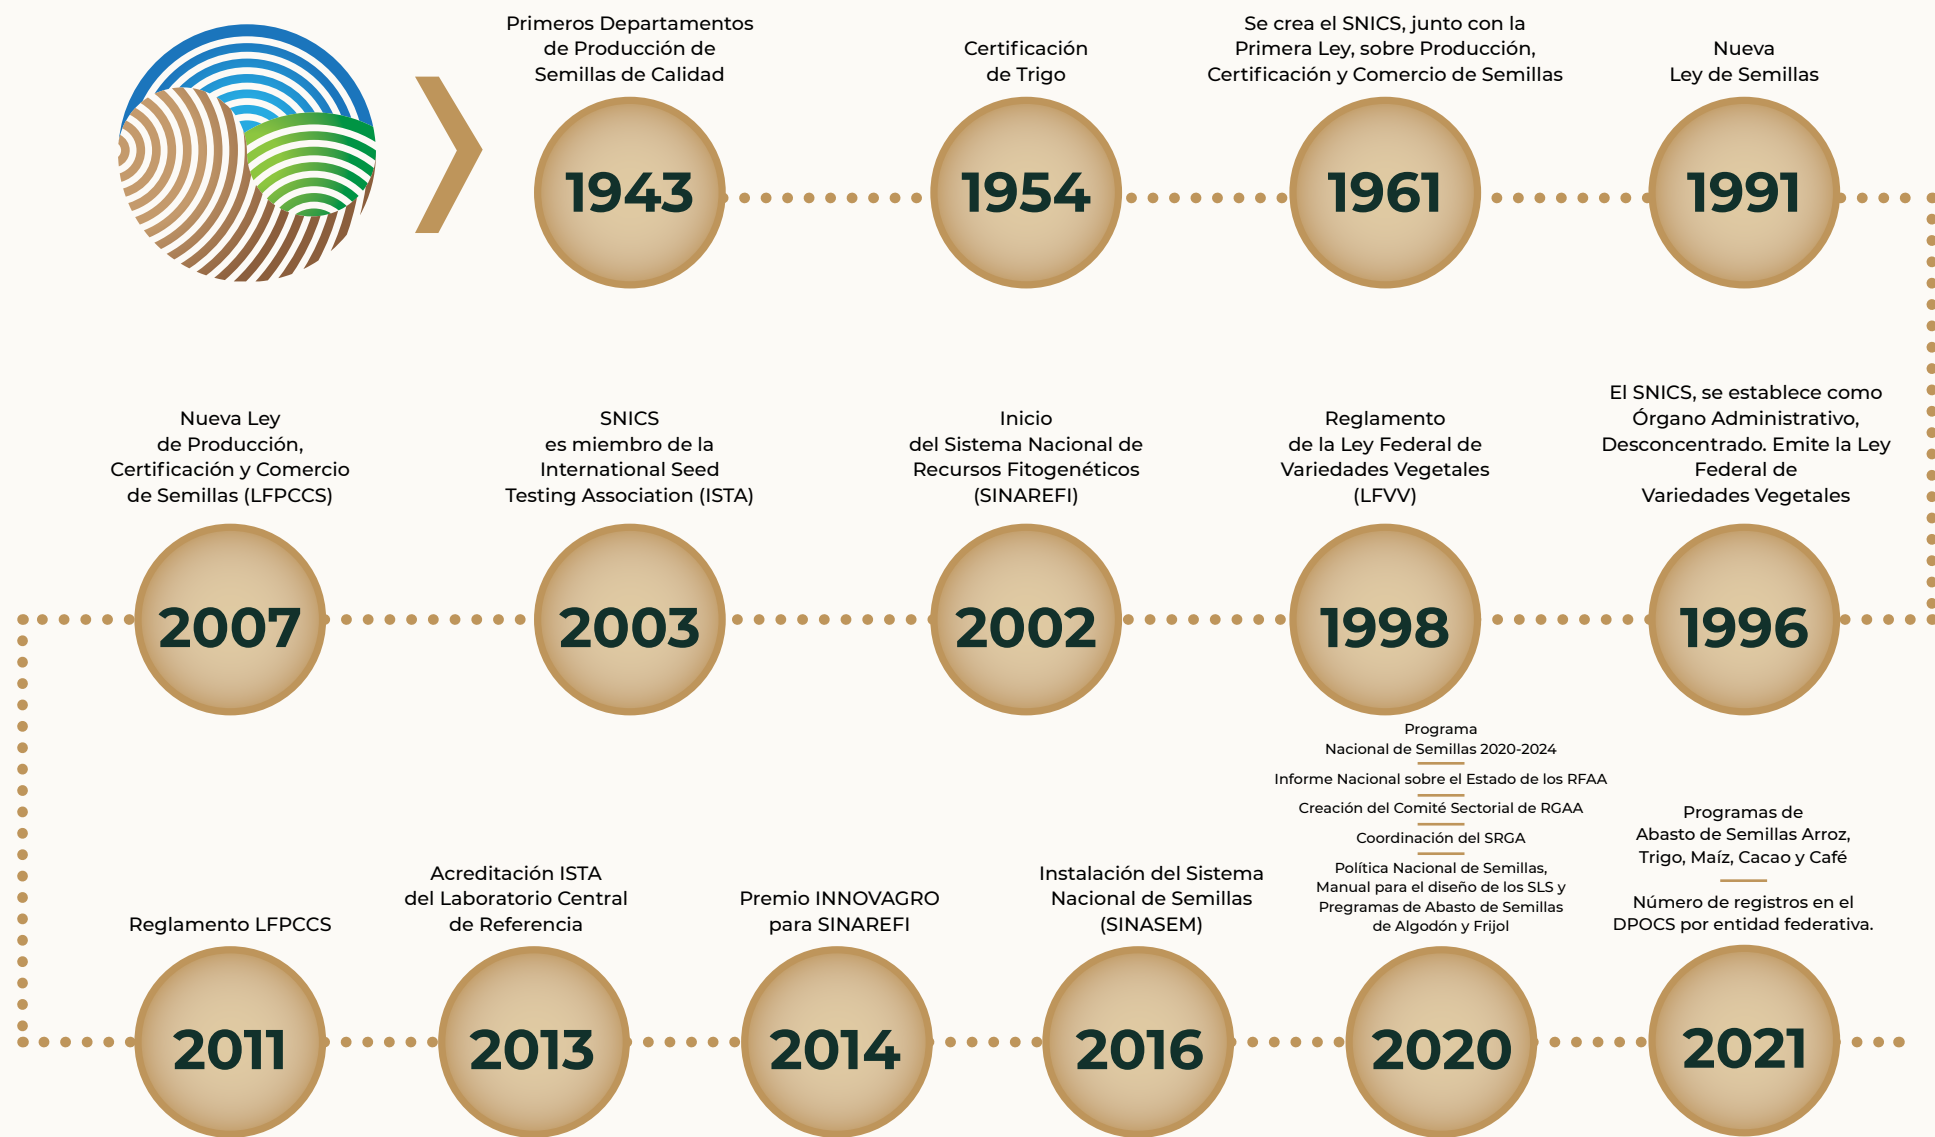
Primeros Departamentos de Producción de Semillas de Calidad

1943

Certificación de Trigo

1954

Se crea el SNICS, junto con la Primera Ley, sobre Producción, Certificación y Comercio de Semillas

1961

Nueva Ley de Semillas

1991

Nueva Ley de Producción, Certificación y Comercio de Semillas (LFPCCS)

2007

SNICS es miembro de la International Seed Testing Association (ISTA)

2003

Inicio del Sistema Nacional de Recursos Fitogenéticos (SINAREFI)

2002

Reglamento de la Ley Federal de Variedades Vegetales (LFVV)

1998

El SNICS, se establece como Órgano Administrativo, Desconcentrado. Emite la Ley Federal de Variedades Vegetales

1996

Reglamento LFPCCS

2011

Acreditación ISTA del Laboratorio Central de Referencia

2013

Premio INNOVAGRO para SINAREFI

2014

Instalación del Sistema Nacional de Semillas (SINASEM)

2016

Programa Nacional de Semillas 2020-2024

Informe Nacional sobre el Estado de los RFAA

Creación del Comité Sectorial de RGAA

Coordinación del SRGA

Política Nacional de Semillas, Manual para el diseño de los SLS y Pregramas de Abasto de Semillas de Algodón y Frijol

2020

Programas de Abasto de Semillas Arroz, Trigo, Maíz, Cacao y Café

Número de registros en el DPOCS por entidad federativa.

2021